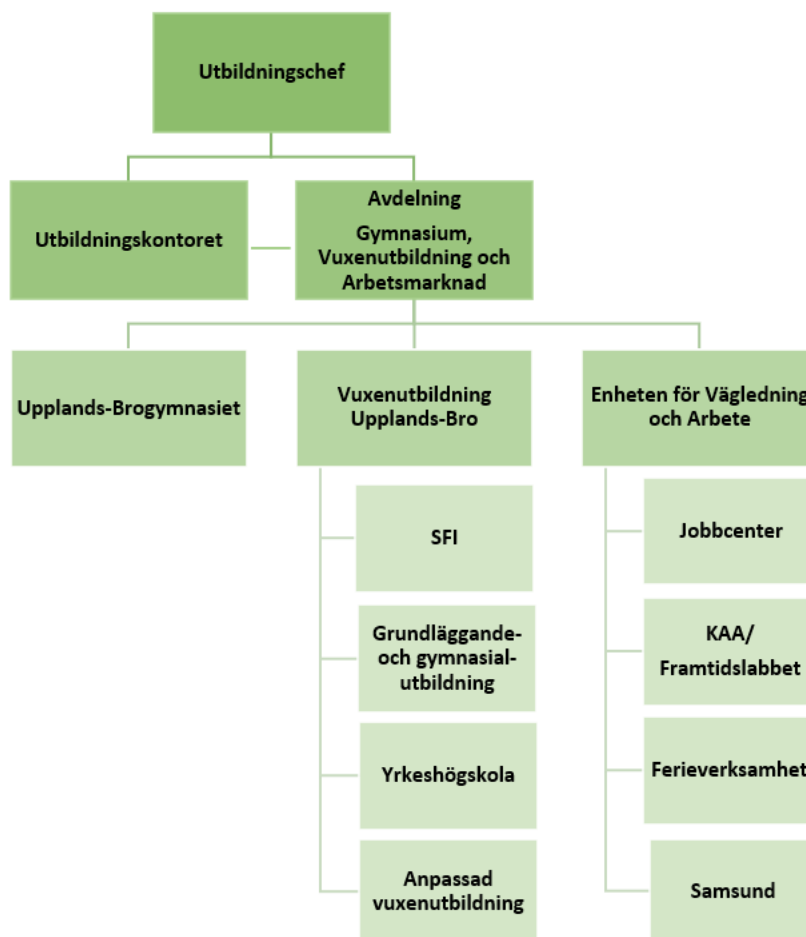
Utbildningschef

Utbildningskontoret

Avdelning

Gymnasium, Vuxenutbildning och Arbetsmarknad

Upplands-Brogymnasiet

Vuxenutbildning Upplands-Bro

Enheten för Vägledning och Arbete

SFI

Grundläggande- och gymnasial-utbildning

Yrkeshögskola

Anpassad vuxenutbildning

Jobbcenter

KAA/ Framtidslabbet

Ferieverksamhet

Samsund